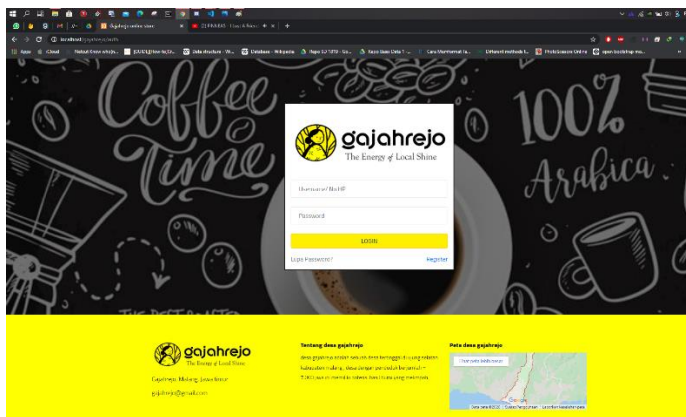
localhost/gajahrejo/auth

Coffee Time

100% Arabica

gajahrejo
The Energy of Local Shine

Username/NoHP

Password

LOGIN

Lupa Password?

Register

gajahrejo
The Energy of Local Shine

Gajahrejo, Malang, Jawa timur

gajahrejo@gmail.com

Tentang desa gajahrejo

desa gajahrejo adalah sebuah desa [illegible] di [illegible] Kabupaten Malang, desa dengan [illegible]

Peta desa gajahrejo

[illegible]